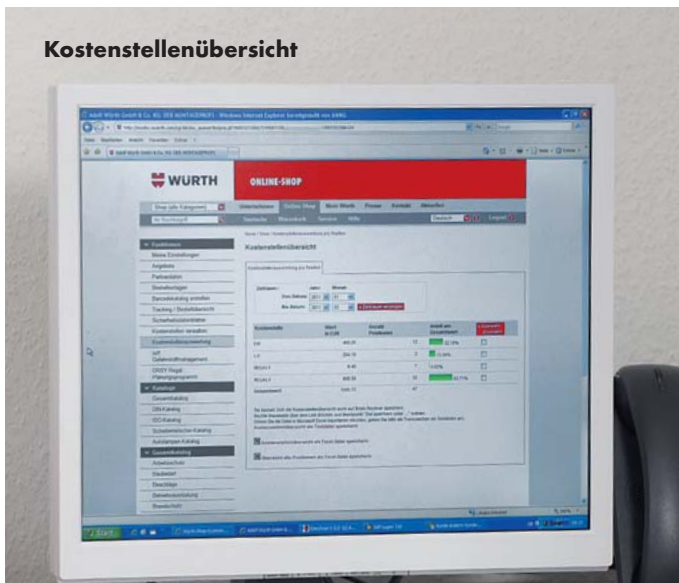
Kostenstellenübersicht

WURTH

ONLINE-SHOP

Unternehmen Online-Shop Mein Würth Presse Kontakt Aktuelles

Kostenstellenübersicht

Funktionen
Meine Einstellungen
Angebote
Partnerplan
Bestellvorlagen
Barcodekatalog erstellen
Tracking / Bestellübersicht
Scheibenzusatzmodul
Kostenstellen verwalten
Kostenstellenauswertung

Kataloge
Gesamtkatalog
DIN-Katalog
ISO-Katalog

Start